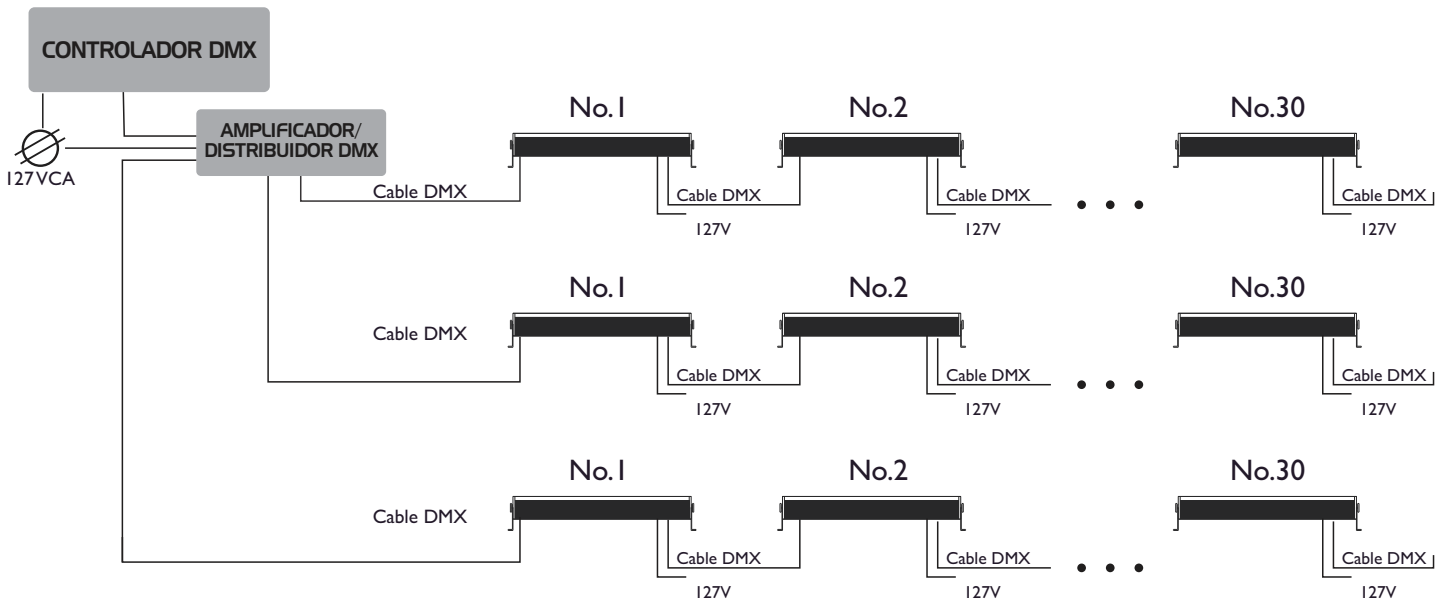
CONTROLADOR DMX

AMPLIFICADOR/ DISTRIBUIDOR DMX

127VCA

No.1

No.2

No.30

Cable DMX

Cable DMX

Cable DMX

Cable DMX

127V

127V

127V

No.1

No.2

No.30

Cable DMX

Cable DMX

Cable DMX

Cable DMX

127V

127V

127V

No.1

No.2

No.30

Cable DMX

Cable DMX

Cable DMX

Cable DMX

127V

127V

127V